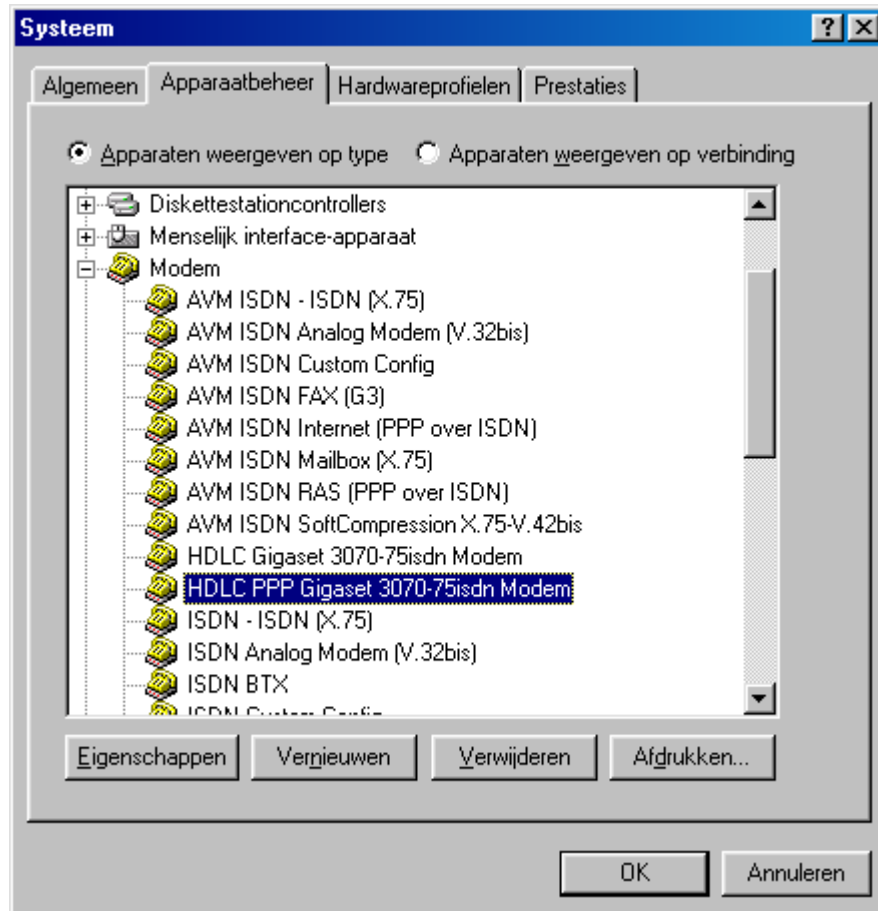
Systeem

?

Algemeen | Apparaatbeheer | Hardwareprofielen | Prestaties

Apparaten weergeven op type

Apparaten weergeven op verbinding

Diskettestationcontrollers
Menselijk interface-apparaat
Modem
AVM ISDN - ISDN (X.75)
AVM ISDN Analog Modem (V.32bis)
AVM ISDN Custom Config
AVM ISDN FAX (G3)
AVM ISDN Internet (PPP over ISDN)
AVM ISDN Mailbox (X.75)
AVM ISDN RAS (PPP over ISDN)
AVM ISDN SoftCompression X.75-V.42bis
HDLC Gigaset 3070-75isdn Modem
HDLC PPP Gigaset 3070-75isdn Modem
ISDN - ISDN (X.75)
ISDN Analog Modem (V.32bis)
ISDN BTX
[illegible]

Eigenschappen | Vernieuwen | Verwijderen | Afdrukken...

OK | Annuleren